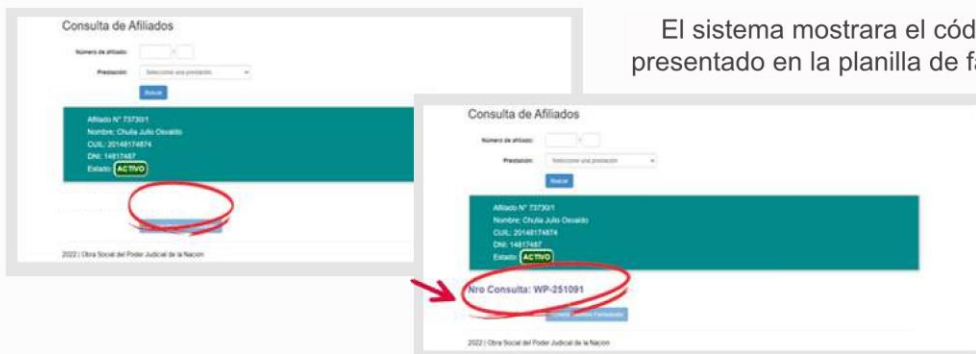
Consulta de Afiliados

Número de afiliado:

Prestación: Seleccione una prestación

Buscar

Afiliado N° 73730/1
Nombre: Chulia Julio Osvaldo
CUIL: 20148174874
DNI: 14817487
Estado: ACTIVO

2022 | Obra Social del Poder Judicial de la Nación

El sistema mostrara el cód
presentado en la planilla de f

Consulta de Afiliados

Número de afiliado:

Prestación: Seleccione una prestación

Buscar

Afiliado N° 73730/1
Nombre: Chulia Julio Osvaldo
CUIL: 20148174874
DNI: 14817487
Estado: ACTIVO

Nro Consulta: WP-251091

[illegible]

2022 | Obra Social del Poder Judicial de la Nación